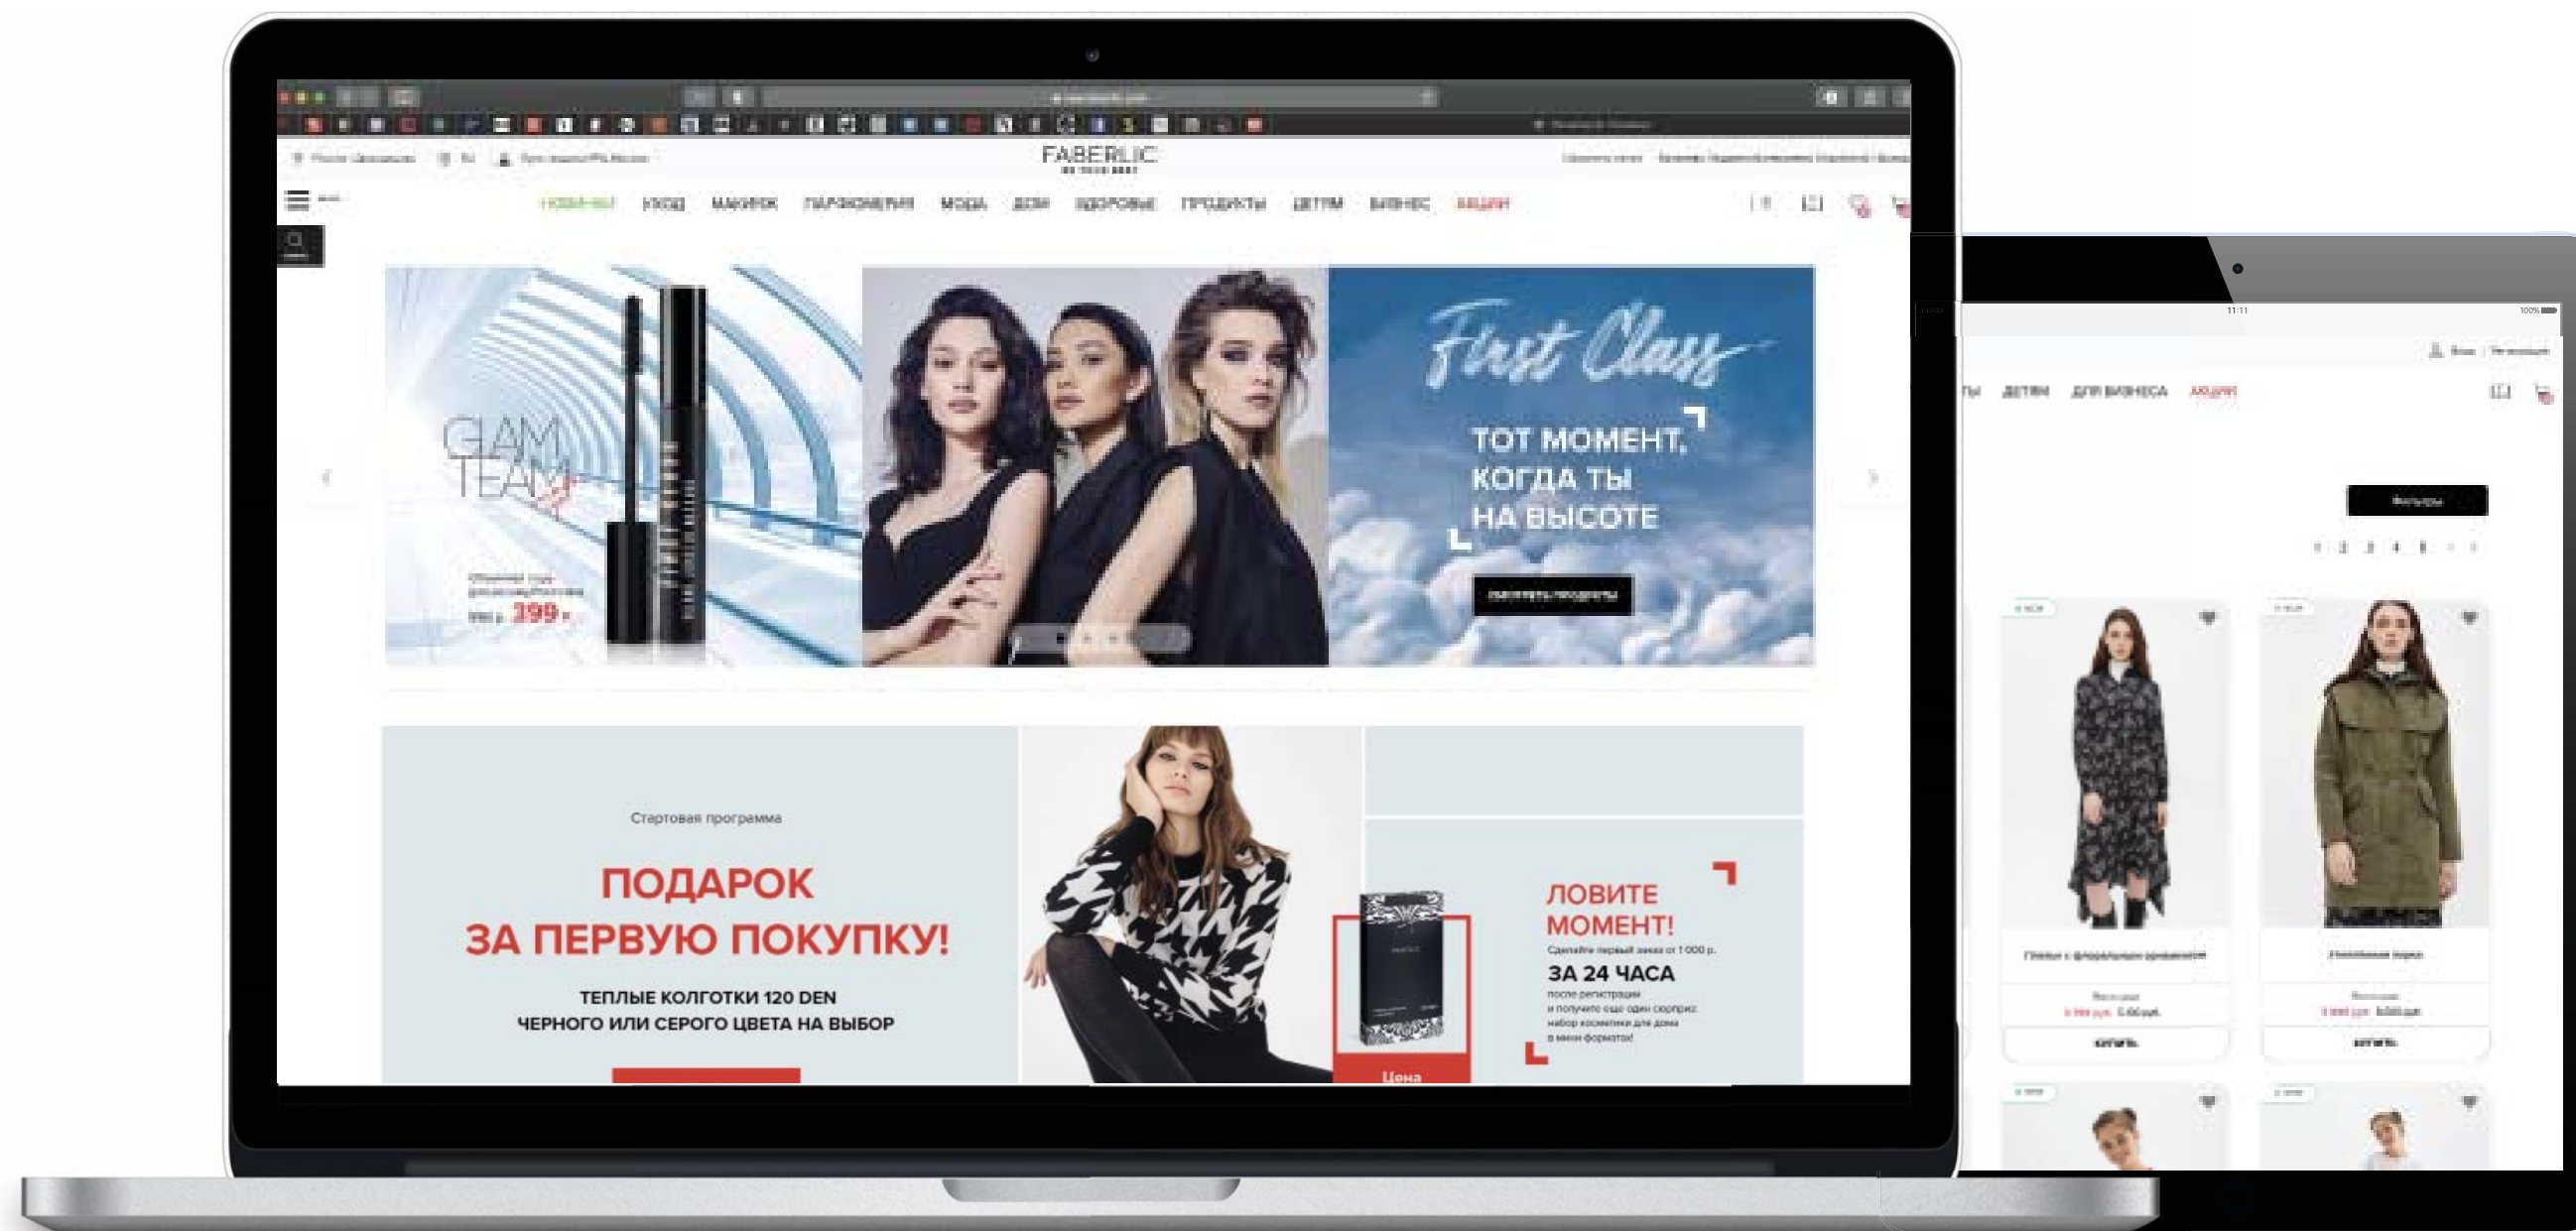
FABERLIC

НОВИНКИ УХОД МАКИЯЖ ПАРФЮМЕРИЯ МОДА ДОМ ЗДОРОВЬЕ ПРОДУКТЫ ДЕТЯМ БИЗНЕС АКЦИИ

GLAM TEAM

399

First Class

ТОТ МОМЕНТ, КОГДА ТЫ НА ВЫСОТЕ

Стартовая программа

ПОДАРОК ЗА ПЕРВУЮ ПОКУПКУ!

ТЕПЛЫЕ КОЛГОТКИ 120 DEN ЧЕРНОГО ИЛИ СЕРОГО ЦВЕТА НА ВЫБОР

Цена

ЛОВИТЕ МОМЕНТ!

ЗА 24 ЧАСА

ДЕТЯМ ДЛЯ БИЗНЕСА АКЦИИ

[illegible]